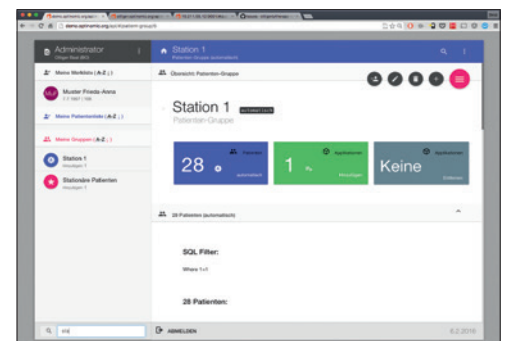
Administrator
Station 1
Patienten-Gruppe (automatisch)
Meine Weiklists (A-Z ↓)
Muster Frieda-Anna
Meine Patientenliste (A-Z ↓)
Meine Gruppen (A-Z ↓)
Station 1
Stationäre Patienten
Übersicht Patienten-Gruppe
Station 1
AUTOMATISCH
Patienten-Gruppe
28
Patienten
automatisch
1
Applikationen
Keine
Applikationen
28 Patienten (automatisch)
SQL Filter:
Where 1=1
28 Patienten:
ABMELDEN